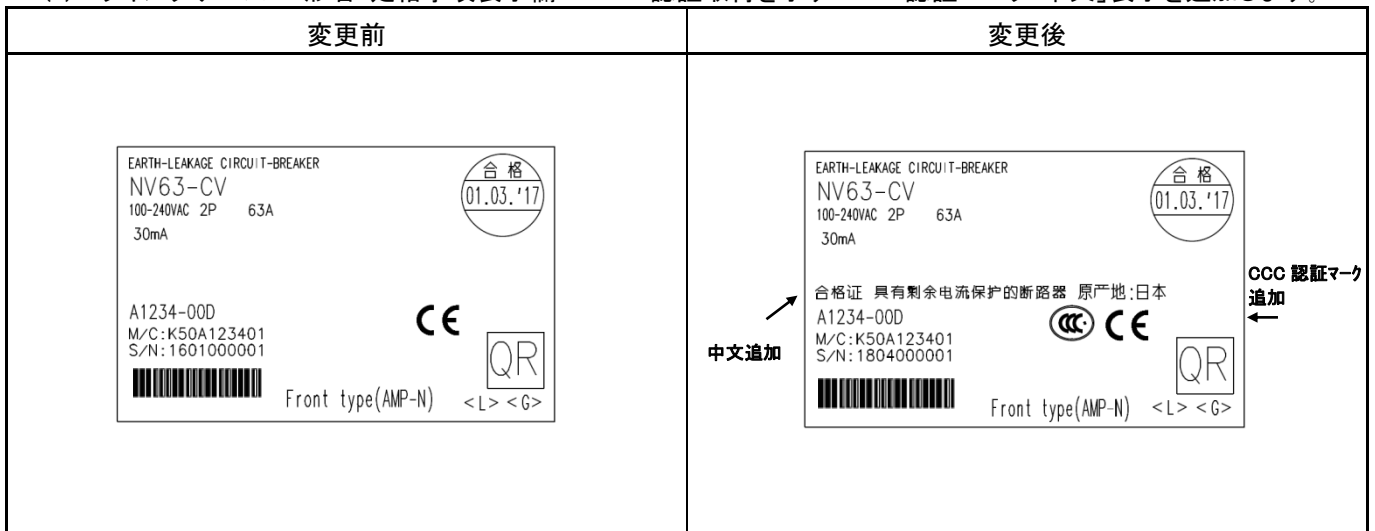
| 変更前 | 変更後 |
|---|---|
| EARTH-LEAKAGE CIRCUIT-BREAKER<br>NV63-CV<br>100-240VAC 2P 63A<br>30mA<br>合格<br>01.03.'17<br>A1234-00D<br>M/C:K50A123401<br>S/N:1601000001<br>CE<br>QR<br>Front type(AMP-N) <L> <G> | EARTH-LEAKAGE CIRCUIT-BREAKER<br>NV63-CV<br>100-240VAC 2P 63A<br>30mA<br>合格<br>01.03.'17<br>合格证 具有剩余电流保护的断路器 原产地:日本<br>A1234-00D<br>M/C:K50A123401<br>S/N:1804000001<br>CCC CE<br>QR<br>Front type(AMP-N) <L> <G><br>中文追加<br>CCC 認証マーク追加 |